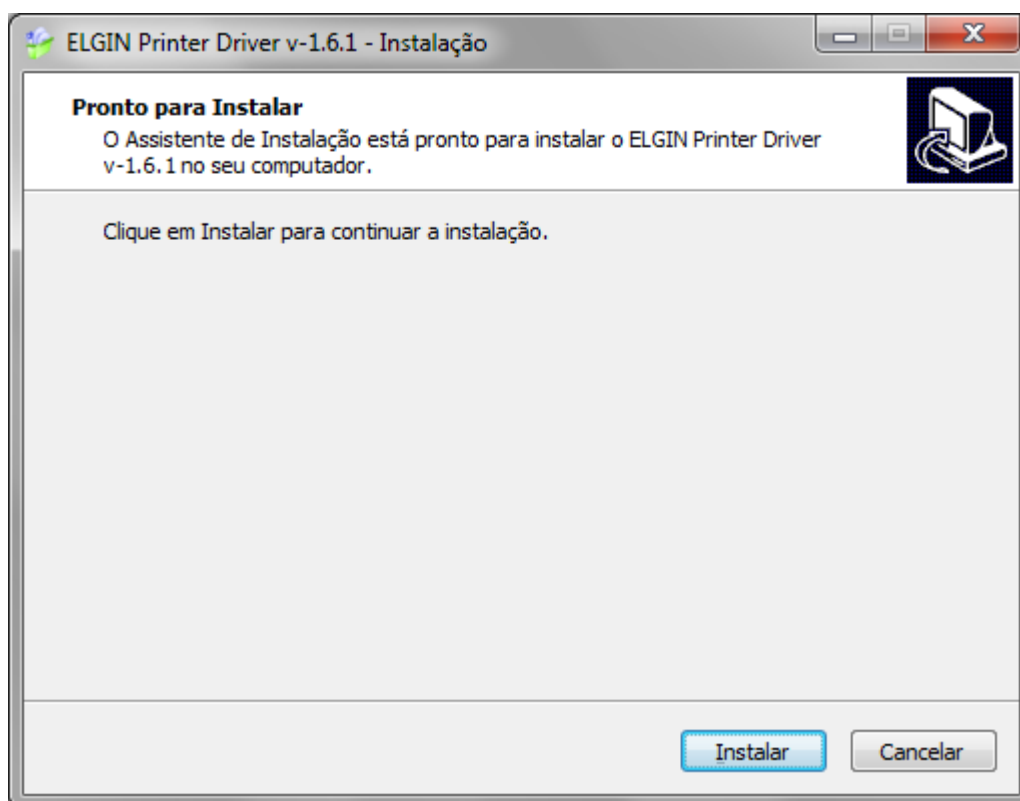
ELGIN Printer Driver v-1.6.1 - Instalação

Pronto para Instalar
O Assistente de Instalação está pronto para instalar o ELGIN Printer Driver v-1.6.1 no seu computador.

Clique em Instalar para continuar a instalação.

Instalar Cancelar